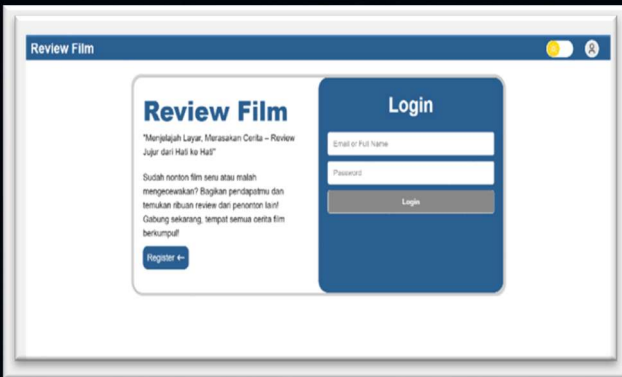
Review Film

Review Film

"Menjelajah Layar, Merasakan Cerita – Review Jujur dari Hati ke Hati"

Sudah nonton film seru atau malah mengecewakan? Bagikan pendapatmu dan temukan ribuan review dari penonton lain! Gabung sekarang, tempat semua cerita film berkumpul!

Register ←

Login

Email or Full Name

Password

Login